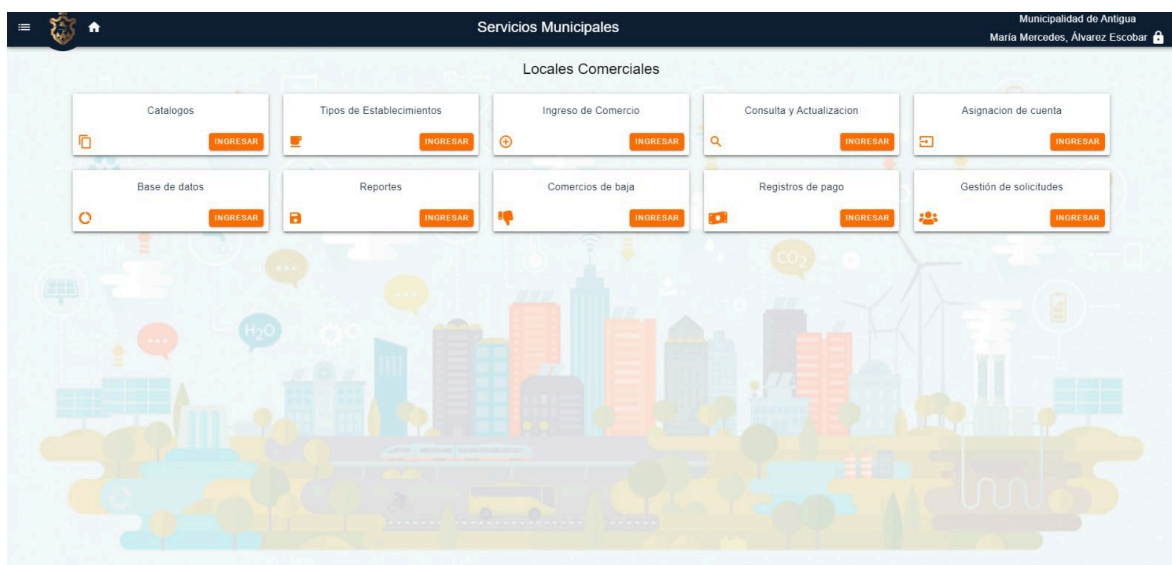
Servicios Municipales

Municipalidad de Antigua
María Mercedes, Álvarez Escobar

Locales Comerciales

Catalogos
INGRESAR

Tipos de Establecimientos
INGRESAR

Ingreso de Comercio
INGRESAR

Consulta y Actualizacion
INGRESAR

Asignacion de cuenta
INGRESAR

Base de datos
INGRESAR

Reportes
INGRESAR

Comercios de baja
INGRESAR

Registros de pago
INGRESAR

Gestión de solicitudes
INGRESAR

H2O

CO2